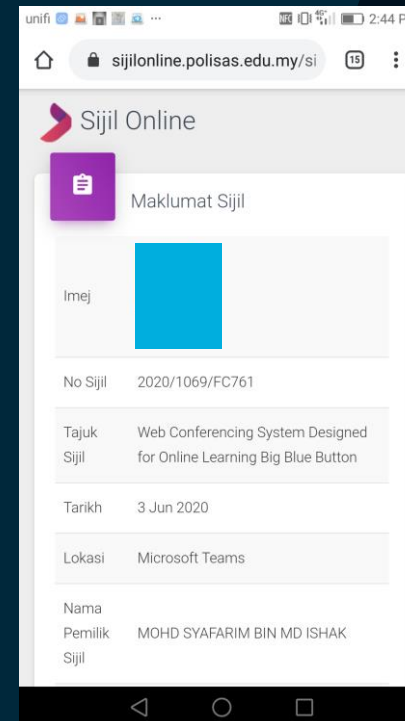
unifi ··· 2:44 P

sijilonline.polisas.edu.my/si 15

Sijil Online

Maklumat Sijil

| | |
|---|---|
| Imej | |
| No Sijil | 2020/1069/FC761 |
| Tajuk Sijil | Web Conferencing System Designed for Online Learning Big Blue Button |
| Tarikh | 3 Jun 2020 |
| Lokasi | Microsoft Teams |
| Nama Pemilik Sijil | MOHD SYAFARIM BIN MD ISHAK |